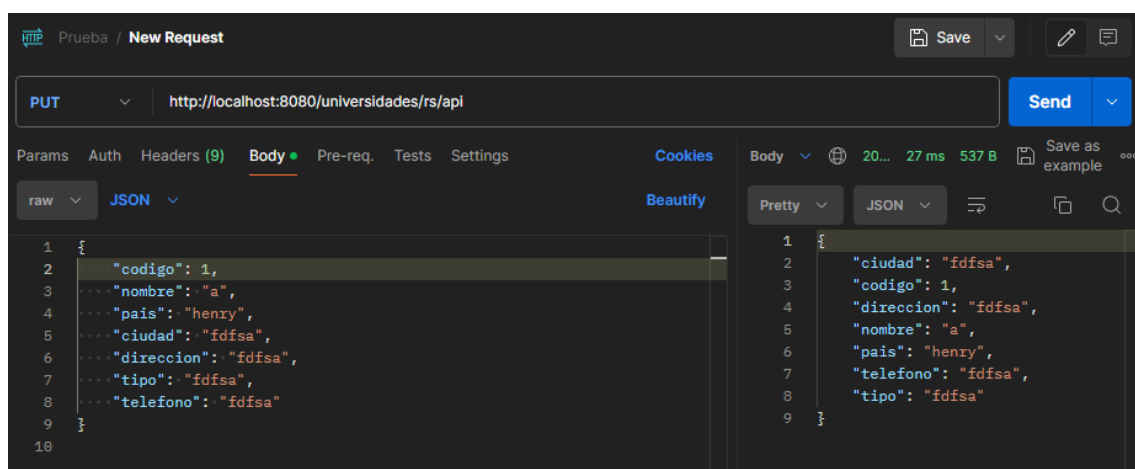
HTTP Prueba / New Request

Save

PUT http://localhost:8080/universidades/rs/api

Send

Params Auth Headers (9) Body Pre-req. Tests Settings Cookies

raw JSON Beautify

1 {
2 "codigo": 1,
3 "nombre": "a",
4 "pais": "henry",
5 "ciudad": "fdfsa",
6 "direccion": "fdfsa",
7 "tipo": "fdfsa",
8 "telefono": "fdfsa"
9 }
10

Body 20... 27 ms 537 B Save as example

Pretty JSON

1 {
2 "ciudad": "fdfsa",
3 "codigo": 1,
4 "direccion": "fdfsa",
5 "nombre": "a",
6 "pais": "henry",
7 "telefono": "fdfsa",
8 "tipo": "fdfsa"
9 }